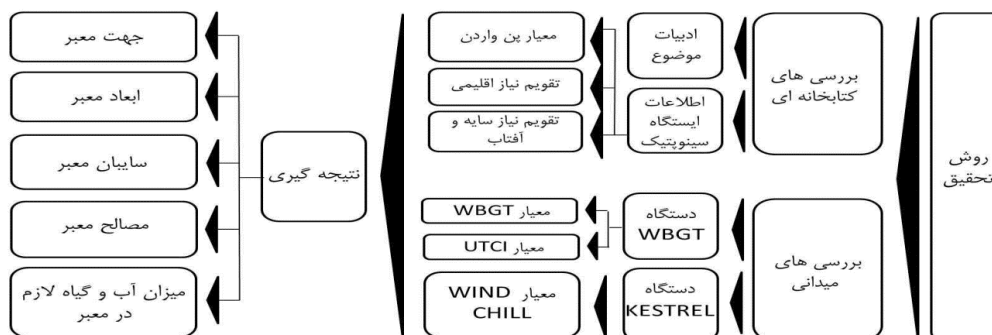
روش تحقیق

بررسی های کتابخانه ای

ادبیات موضوع

اطلاعات ایستگاه سینوپتیک

معیار پن واردن

تقویم نیاز اقلیمی

تقویم نیاز سایه و آفتاب

بررسی های میدانی

دستگاه WBGT

دستگاه KESTREL

معیار WBGT

معیار UTCI

معیار WIND CHILL

نتیجه گیری

جهت معبر

ابعاد معبر

سایبان معبر

مصالح معبر

میزان آب و گیاه لازم در معبر